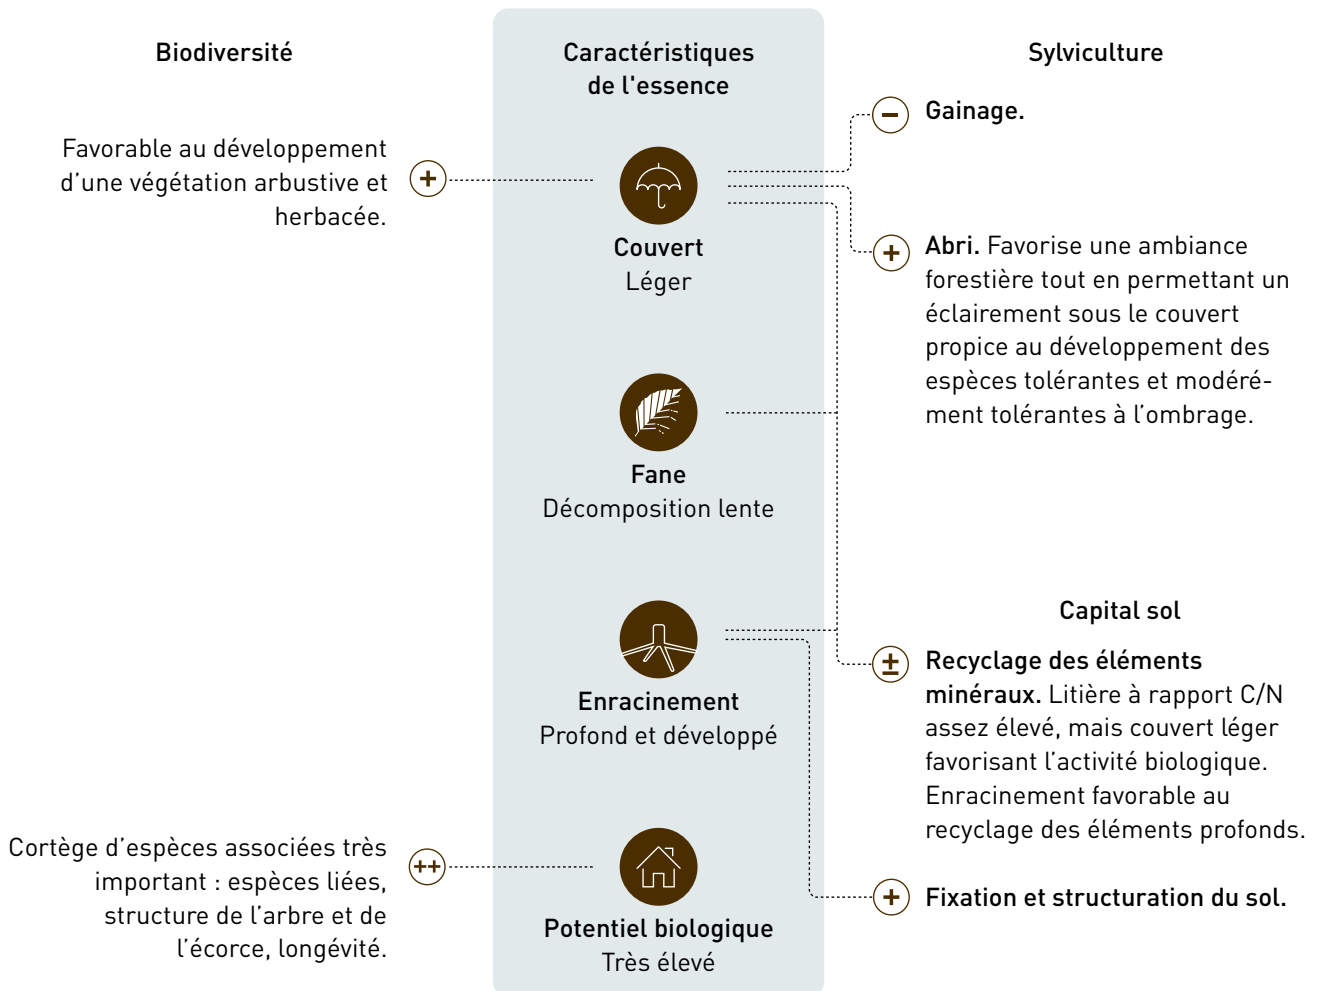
Biodiversité

Caractéristiques de l'essence

Sylviculture

Favorable au développement d'une végétation arbustive et herbacée.

+

Couvert
Léger

−

Gainage.

+

Abri. Favorise une ambiance forestière tout en permettant un éclairement sous le couvert propice au développement des espèces tolérantes et modérément tolérantes à l'ombrage.

Fane
Décomposition lente

Capital sol

Enracinement
Profond et développé

±

Recyclage des éléments minéraux. Litière à rapport C/N assez élevé, mais couvert léger favorisant l'activité biologique. Enracinement favorable au recyclage des éléments profonds.

Cortège d'espèces associées très important : espèces liées, structure de l'arbre et de l'écorce, longévité.

++

Potentiel biologique
Très élevé

+

Fixation et structuration du sol.